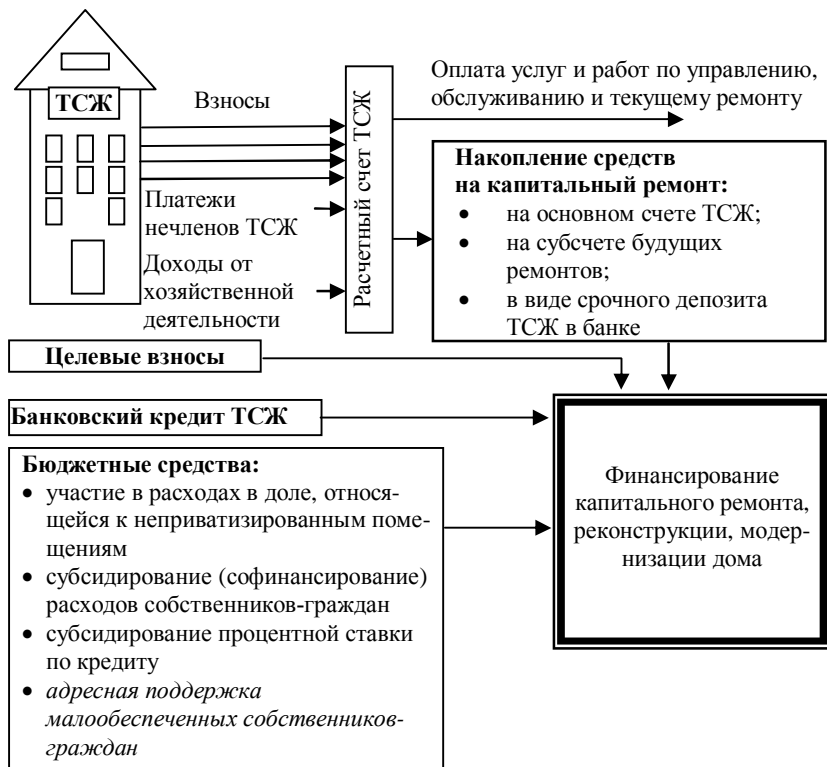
ТСЖ

Взносы

Платежи нечленов ТСЖ

Доходы от хозяйственной деятельности

Расчетный счет ТСЖ

Оплата услуг и работ по управлению, обслуживанию и текущему ремонту

**Накопление средств на капитальный ремонт:**
- на основном счете ТСЖ;
- на субсчете будущих ремонтов;
- в виде срочного депозита ТСЖ в банке

**Целевые взносы**

**Банковский кредит ТСЖ**

**Бюджетные средства:**
- участие в расходах в доле, относящейся к неприватизированным помещениям
- субсидирование (софинансирование) расходов собственников-граждан
- субсидирование процентной ставки по кредиту
- *адресная поддержка малообеспеченных собственников-граждан*

Финансирование капитального ремонта, реконструкции, модернизации дома